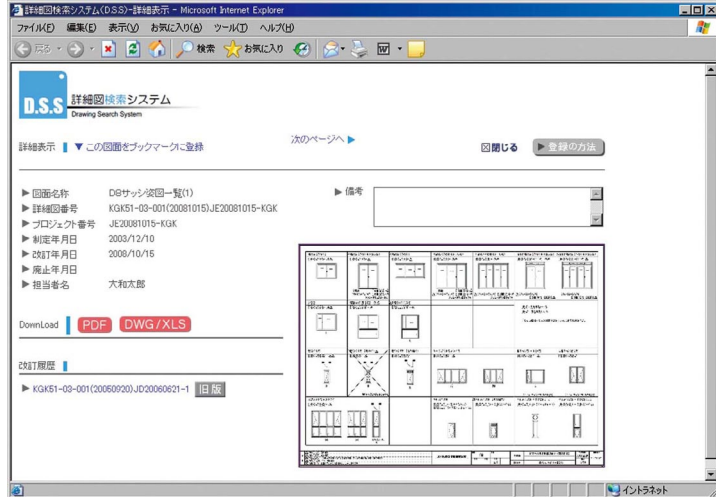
詳細図検索システム(D.S.S)-詳細表示 - Microsoft Internet Explorer

ファイル(F) 編集(E) 表示(V) お気に入り(A) ツール(T) ヘルプ(H)

戻る 検索 お気に入り

D.S.S 詳細図検索システム
Drawing Search System

詳細表示 ▼ この図面をブックマークに登録

次のページへ ▶

閉じる ▶ 登録の方法

▶ 図面名称 DBサッシ姿図一覧(1)
▶ 詳細図番号 KGK51-03-001(20081015)JE20081015-KGK
▶ プロジェクト番号 JE20081015-KGK
▶ 制定年月日 2003/12/10
▶ 改訂年月日 2008/10/15
▶ 廃止年月日
▶ 担当者名 大和太郎

▶ 備考

DownLoad PDF DWG/XLS

改訂履歴

▶ KGK51-03-001(20050920)JD20060621-1 旧版

イントラネット